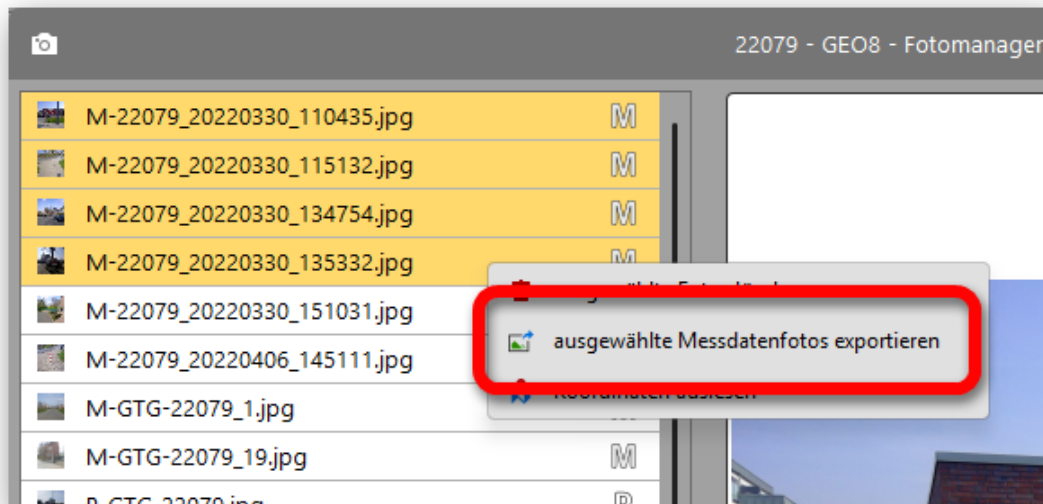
22079 - GEO8 - Fotomanager

M-22079_20220330_110435.jpg M
M-22079_20220330_115132.jpg M
M-22079_20220330_134754.jpg M
M-22079_20220330_135332.jpg M
M-22079_20220330_151031.jpg
M-22079_20220406_145111.jpg
M-GTG-22079_1.jpg
M-GTG-22079_19.jpg M
P-GTG-22079.jpg P

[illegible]
ausgewählte Messdatenfotos exportieren
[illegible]